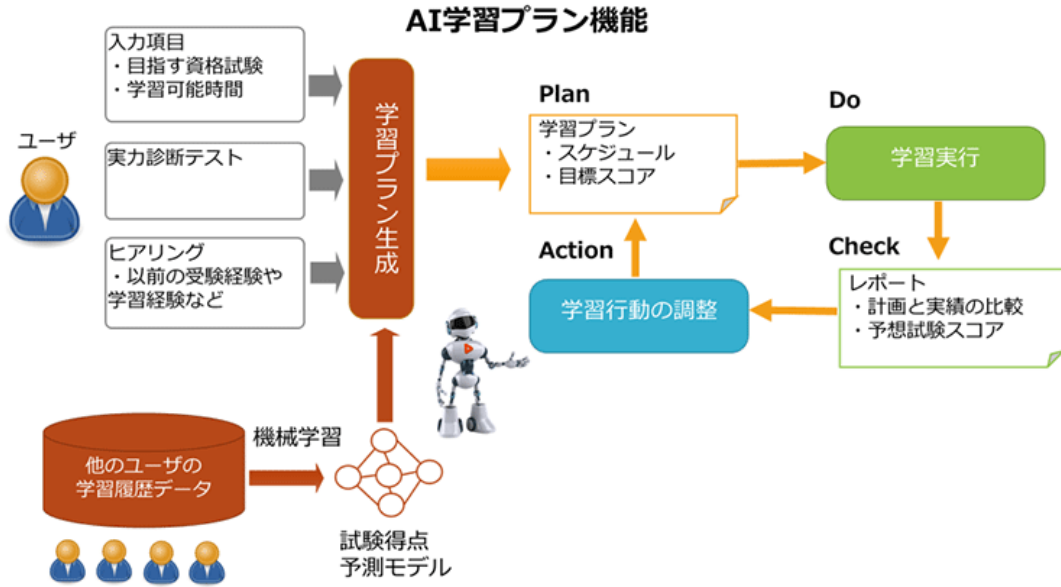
AI学習プラン機能

入力項目
・目指す資格試験
・学習可能時間

実力診断テスト

ヒアリング
・以前の受験経験や学習経験など

ユーザ

学習プラン生成

Plan

学習プラン
・スケジュール
・目標スコア

Do

学習実行

Check

レポート
・計画と実績の比較
・予想試験スコア

Action

学習行動の調整

他のユーザの学習履歴データ

機械学習

試験得点予測モデル